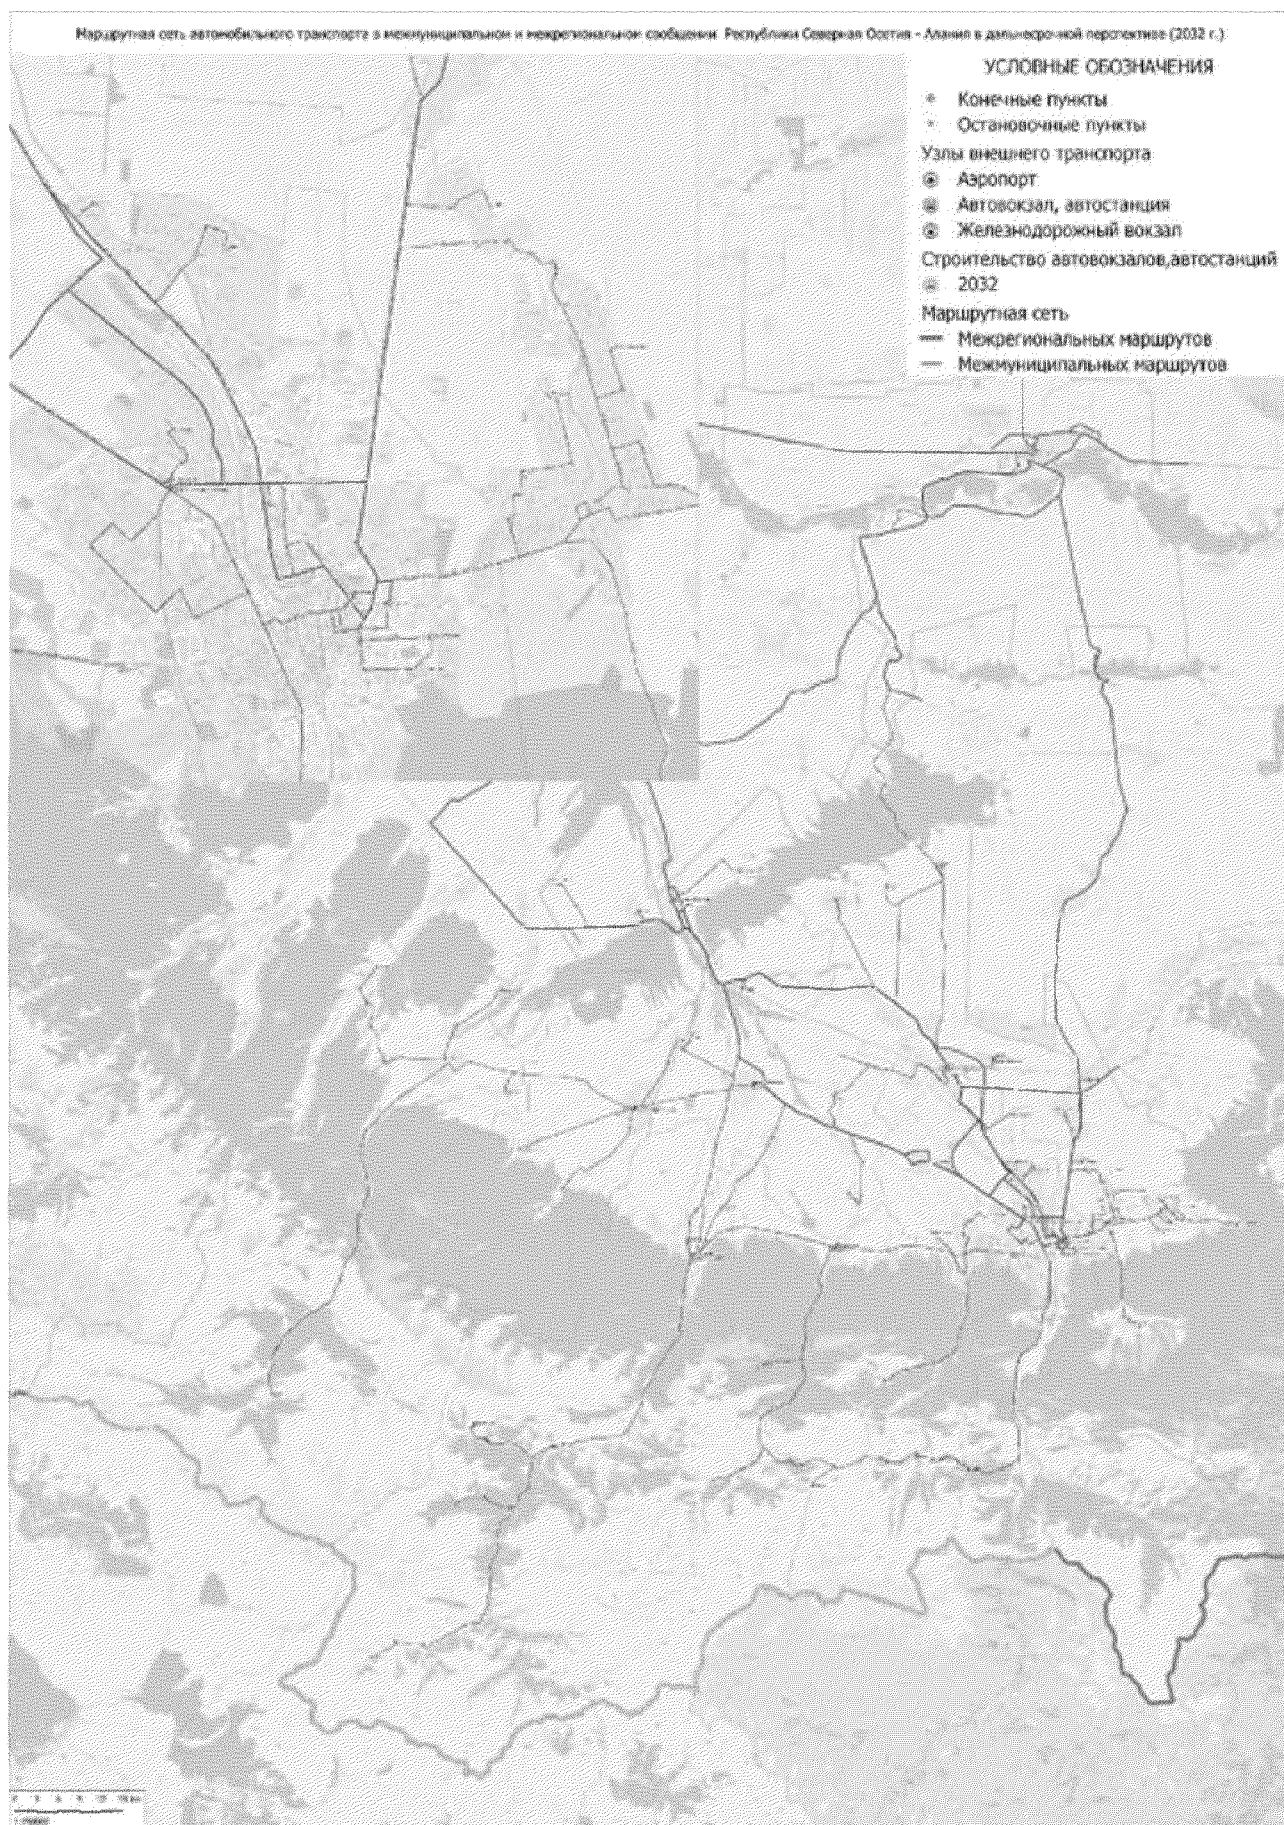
Маршрутная сеть автомобильного транспорта в межмуниципальном и межрегиональном сообщении Республики Северная Осетия - Алания в долгосрочной перспективе (2032 г.)

УСЛОВНЫЕ ОБОЗНАЧЕНИЯ
Конечные пункты
Остановочные пункты
Узлы внешнего транспорта
Аэропорт
Автовокзал, автостанция
Железнодорожный вокзал
Строительство автовокзалов,автостанций
2032
Маршрутная сеть
Межрегиональных маршрутов
Межмуниципальных маршрутов

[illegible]